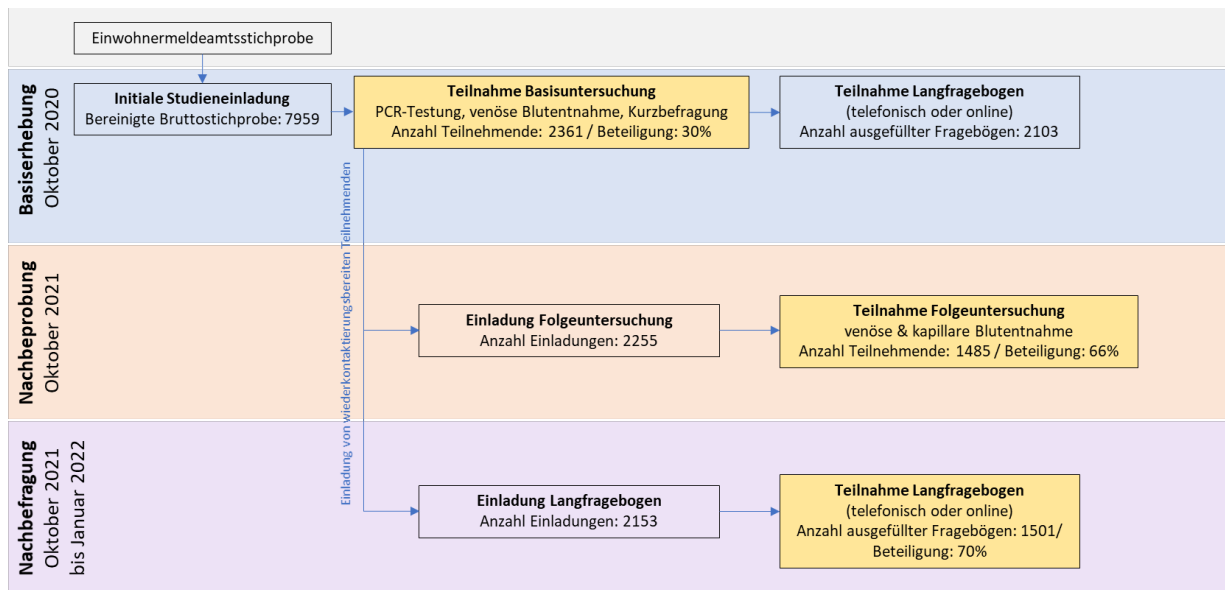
Einwohnermeldeamtsstichprobe

Basiserhebung
Oktober 2020

Initiale Studieneinladung
Bereinigte Bruttostichprobe: 7959

Teilnahme Basisuntersuchung
PCR-Testung, venöse Blutentnahme, Kurzbefragung
Anzahl Teilnehmende: 2361 / Beteiligung: 30%

Teilnahme Langfragebogen
(telefonisch oder online)
Anzahl ausgefüllter Fragebögen: 2103

Einladung von wiederkontaktierungsbereiten Teilnehmenden

Nachbeprobung
Oktober 2021

Einladung Folgeuntersuchung
Anzahl Einladungen: 2255

Teilnahme Folgeuntersuchung
venöse & kapillare Blutentnahme
Anzahl Teilnehmende: 1485 / Beteiligung: 66%

Nachbefragung
Oktober 2021
bis Januar 2022

Einladung Langfragebogen
Anzahl Einladungen: 2153

Teilnahme Langfragebogen
(telefonisch oder online)
Anzahl ausgefüllter Fragebögen: 1501/
Beteiligung: 70%